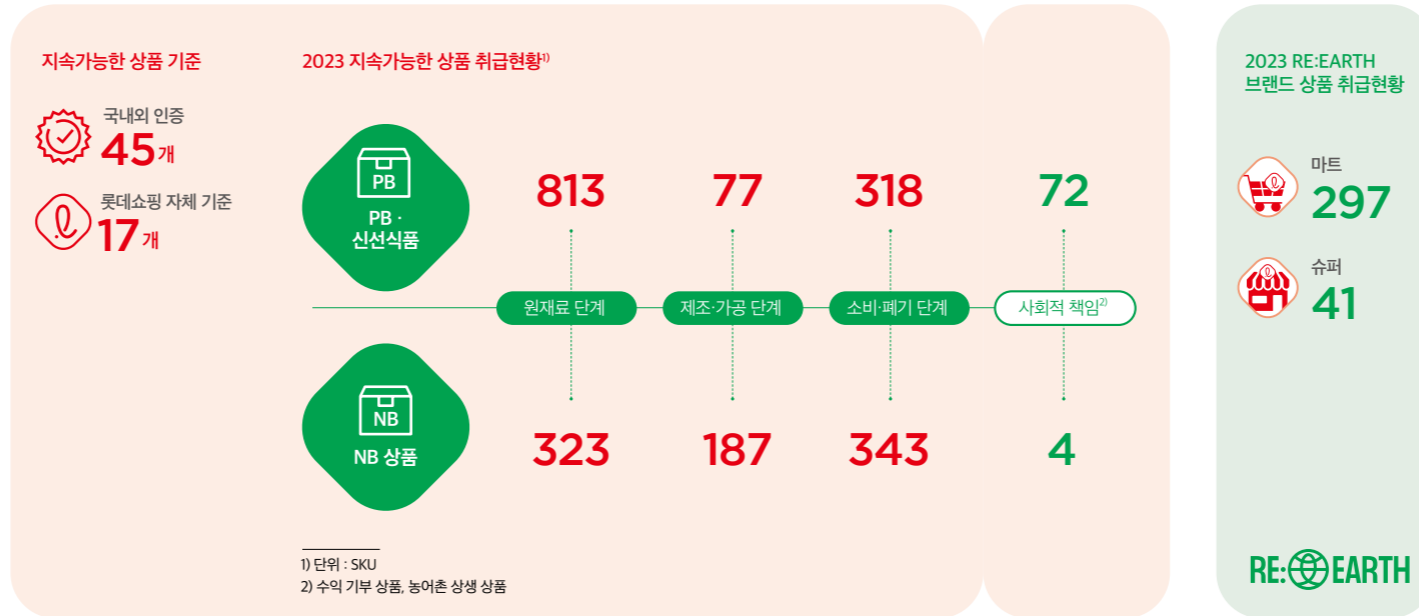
지속가능한 상품 기준

국내외 인증
45개

롯데쇼핑 자체 기준
17개

2023 지속가능한 상품 취급현황$^{1)}$

PB
PB · 신선식품

813

77

318

72

원재료 단계

제조·가공 단계

소비·폐기 단계

사회적 책임$^{2)}$

NB
NB 상품

323

187

343

4

1) 단위 : SKU
2) 수익 기부 상품, 농어촌 상생 상품

2023 RE:EARTH 브랜드 상품 취급현황

마트
297

슈퍼
41

RE:EARTH